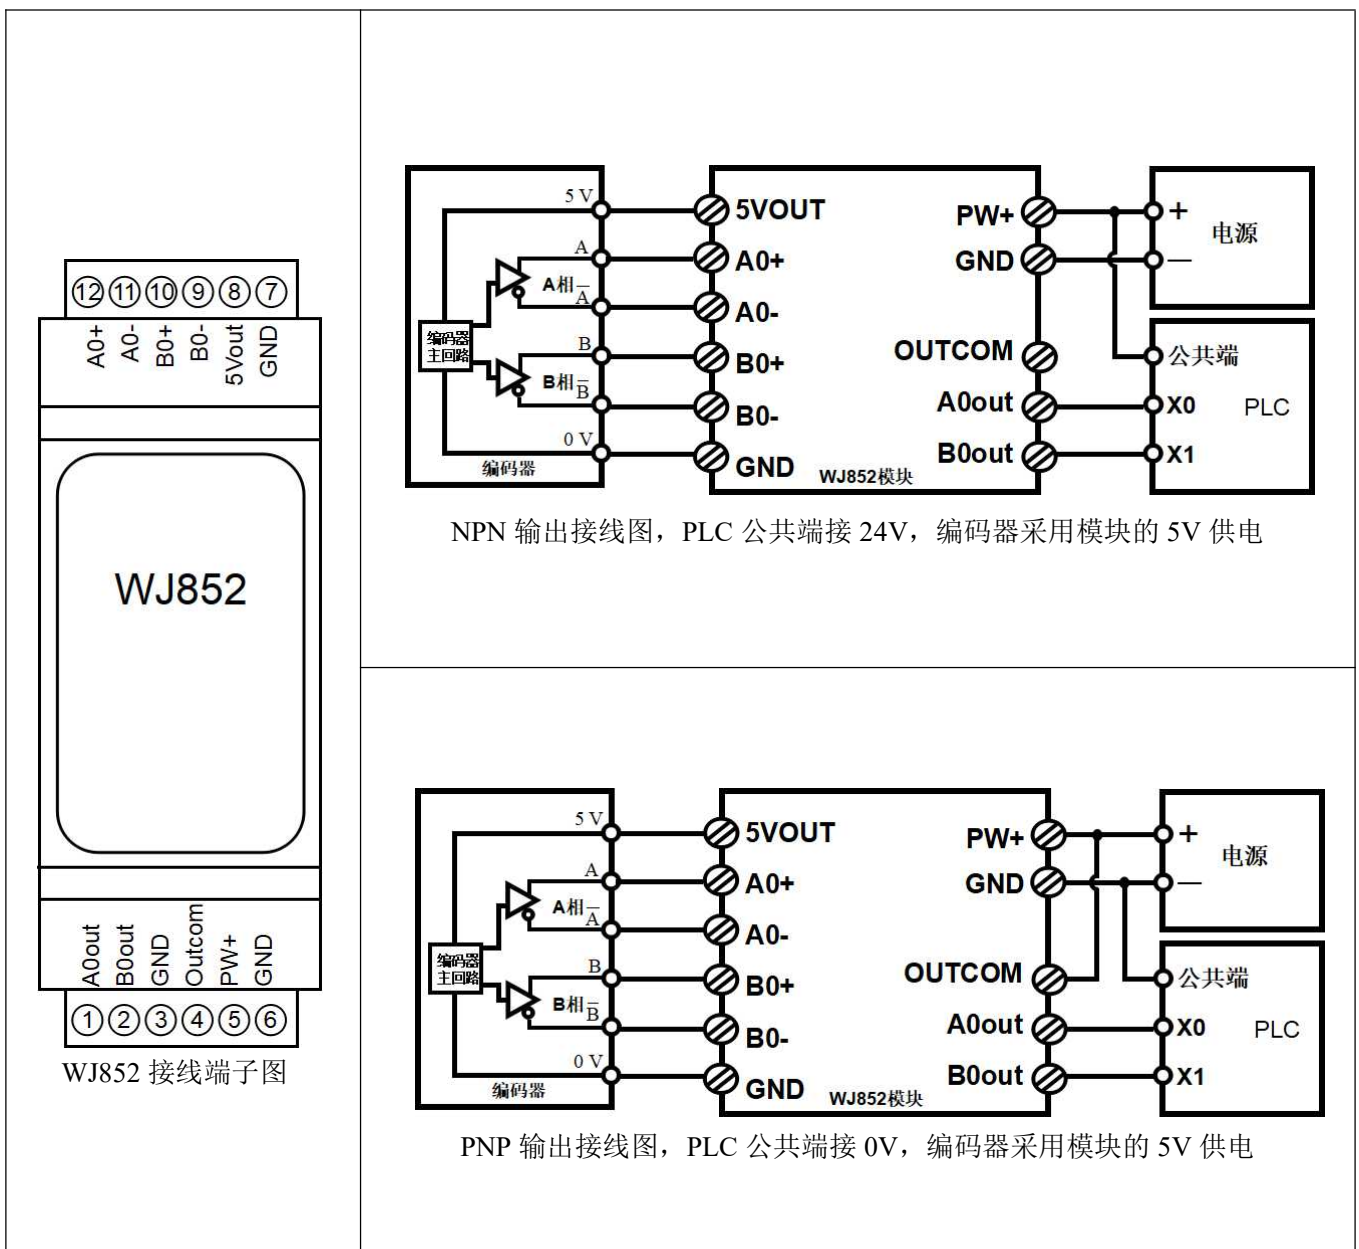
⑫⑪⑩⑨⑧⑦

A0+ A0- B0+ B0- 5Vout GND

WJ852

A0out B0out GND Outcom PW+ GND

①②③④⑤⑥

WJ852 接线端子图

5 V
A
A相 $\overline{A}$
编码器主回路
B
B相 $\overline{B}$
0 V
编码器

5VOUT
A0+
A0-
B0+
B0-
GND
WJ852模块

PW+
GND
OUTCOM
A0out
B0out

+
—
电源

公共端
X0
X1
PLC

NPN 输出接线图，PLC 公共端接 24V，编码器采用模块的 5V 供电

5 V
A
A相 $\overline{A}$
编码器主回路
B
B相 $\overline{B}$
0 V
编码器

5VOUT
A0+
A0-
B0+
B0-
GND
WJ852模块

PW+
GND
OUTCOM
A0out
B0out

+
—
电源

公共端
X0
X1
PLC

PNP 输出接线图，PLC 公共端接 0V，编码器采用模块的 5V 供电